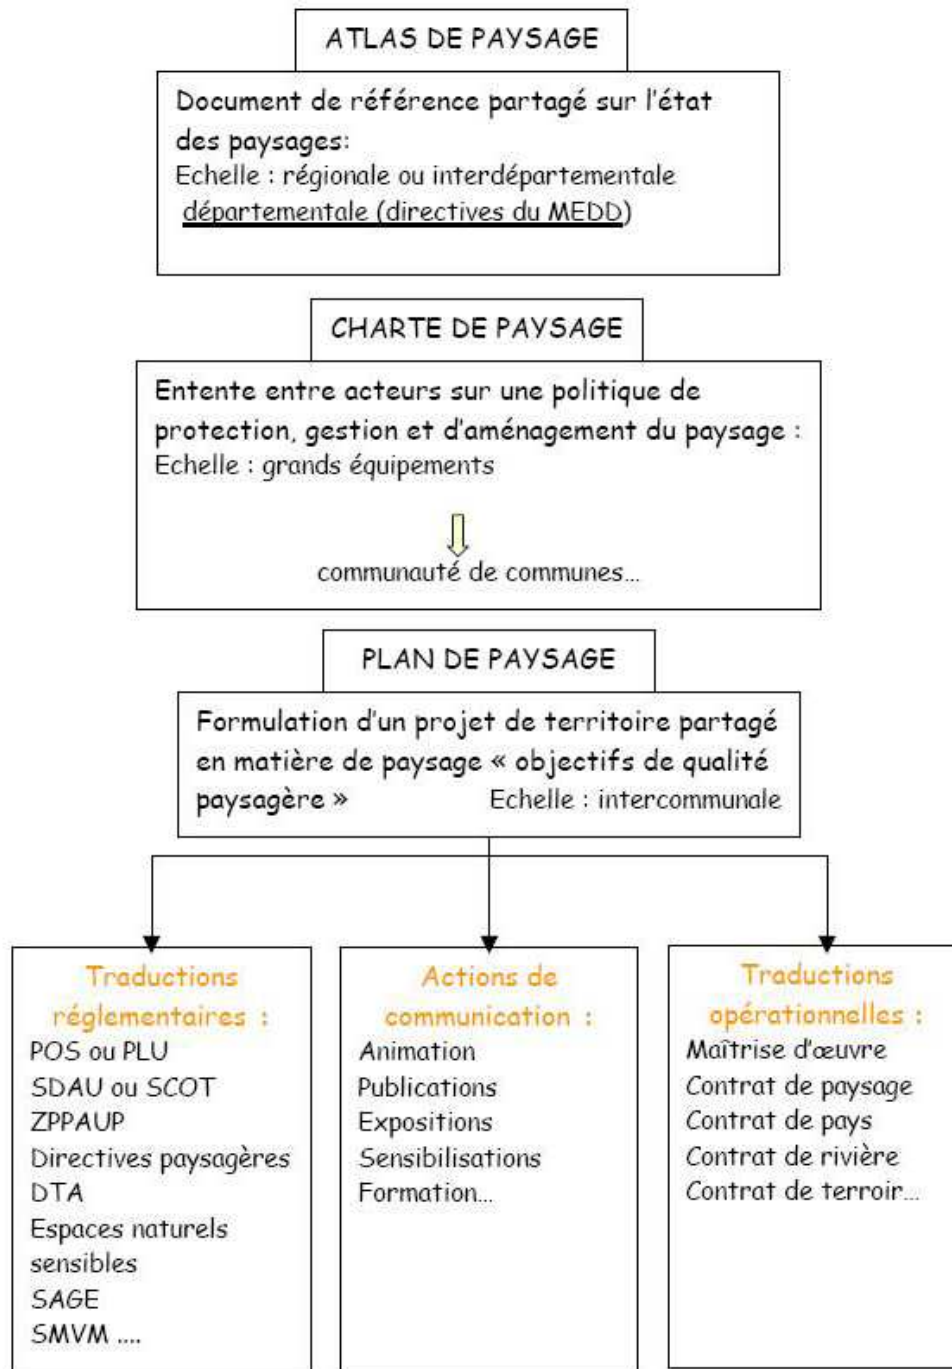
ATLAS DE PAYSAGE

Document de référence partagé sur l'état des paysages:
Echelle : régionale ou interdépartementale
départementale (directives du MEDD)

CHARTE DE PAYSAGE

Entente entre acteurs sur une politique de protection, gestion et d'aménagement du paysage :
Echelle : grands équipements

communauté de communes...

PLAN DE PAYSAGE

Formulation d'un projet de territoire partagé en matière de paysage « objectifs de qualité paysagère » Echelle : intercommunale

Traductions réglementaires :
POS ou PLU
SDAU ou SCOT
ZPPAUP
Directives paysagères
DTA
Espaces naturels sensibles
SAGE
SMVM ....

Actions de communication :
Animation
Publications
Expositions
Sensibilisations
Formation...

Traductions opérationnelles :
Maîtrise d'œuvre
Contrat de paysage
Contrat de pays
Contrat de rivière
Contrat de terroir...